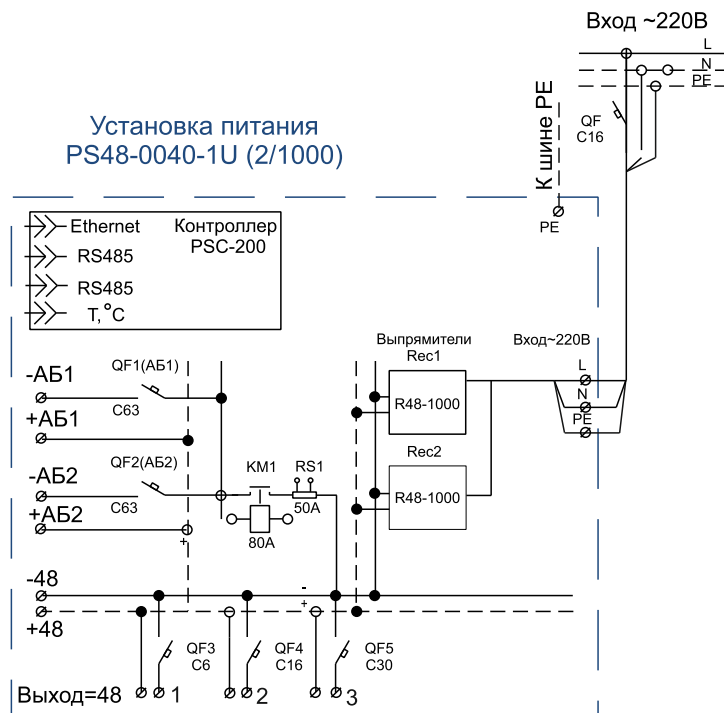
Вход ~220В

L

N

PE

Установка питания
PS48-0040-1U (2/1000)

К шине PE

QF
C16

PE

Ethernet

RS485

RS485

T, °C

Контроллер
PSC-200

Выпрямители
Rec1

Вход~220В

L

N

PE

R48-1000

Rec2

R48-1000

-АБ1

+АБ1

QF1(АБ1)

C63

-АБ2

+АБ2

QF2(АБ2)

C63

KM1

RS1

50A

80A

+

-48

+48

-

+

QF3
C6

QF4
C16

QF5
C30

Выход=48

1

2

3